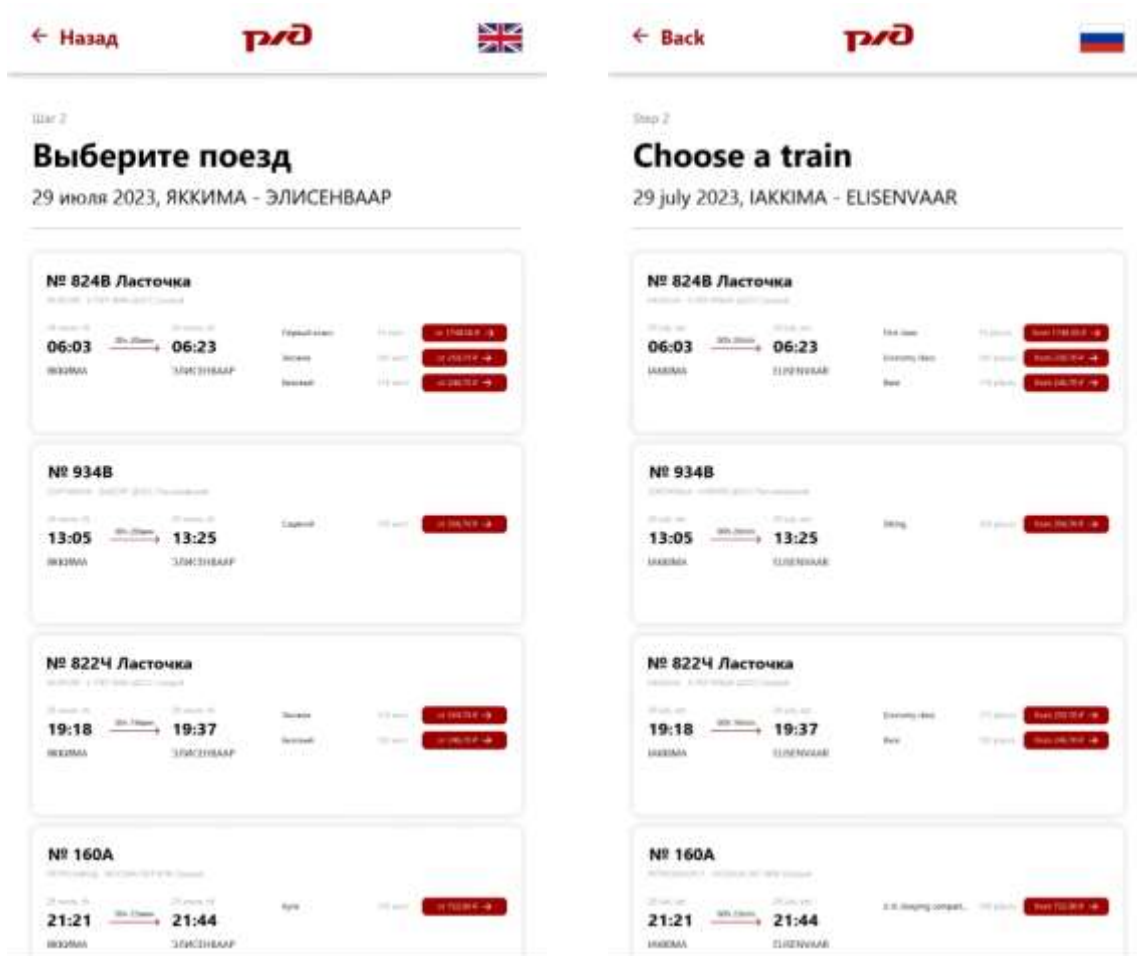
← Назад

Шаг 2

Выберите поезд

29 июля 2023, ЯККИМА - ЭЛИСЕНВААР

№ 824В Ласточка

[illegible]

06:03 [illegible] 06:23

ЯККИМА ЭЛИСЕНВААР

Первый класс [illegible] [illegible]

Эконом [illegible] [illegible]

Базовый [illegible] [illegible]

№ 934В

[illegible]

13:05 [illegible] 13:25

ЯККИМА ЭЛИСЕНВААР

Сидячий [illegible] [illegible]

№ 822Ч Ласточка

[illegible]

19:18 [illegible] 19:37

ЯККИМА ЭЛИСЕНВААР

Эконом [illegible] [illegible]

Базовый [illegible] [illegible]

№ 160А

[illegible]

21:21 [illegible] 21:44

ЯККИМА ЭЛИСЕНВААР

Купе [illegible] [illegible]

← Back

Step 2

Choose a train

29 july 2023, IAKKIMA - ELISENVAAR

№ 824В Ласточка

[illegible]

06:03 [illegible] 06:23

IAKKIMA ELISENVAAR

First class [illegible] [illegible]

Economy class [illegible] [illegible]

Base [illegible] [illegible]

№ 934В

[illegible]

13:05 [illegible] 13:25

IAKKIMA ELISENVAAR

Sitting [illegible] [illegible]

№ 822Ч Ласточка

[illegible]

19:18 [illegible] 19:37

IAKKIMA ELISENVAAR

Economy class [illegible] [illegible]

Base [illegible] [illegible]

№ 160А

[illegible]

21:21 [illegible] 21:44

IAKKIMA ELISENVAAR

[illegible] sleeping compart... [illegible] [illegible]